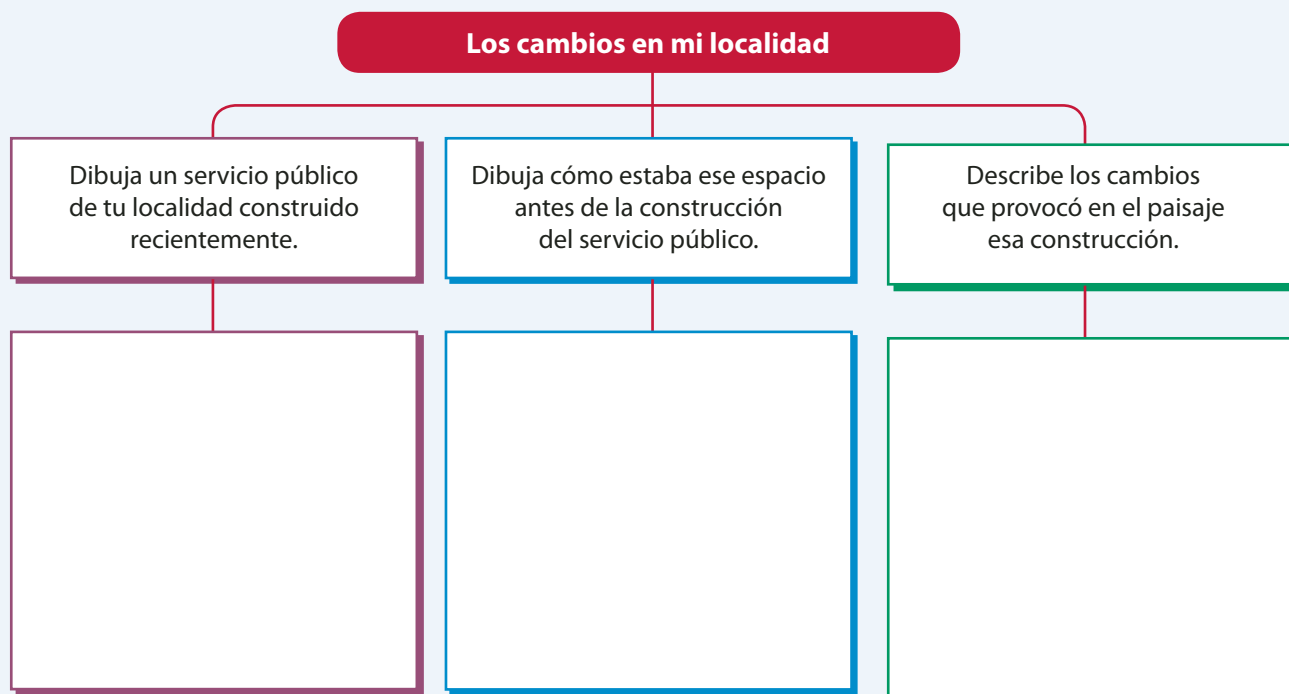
Los cambios en mi localidad

Dibuja un servicio público de tu localidad construido recientemente.

Dibuja cómo estaba ese espacio antes de la construcción del servicio público.

Describe los cambios que provocó en el paisaje esa construcción.